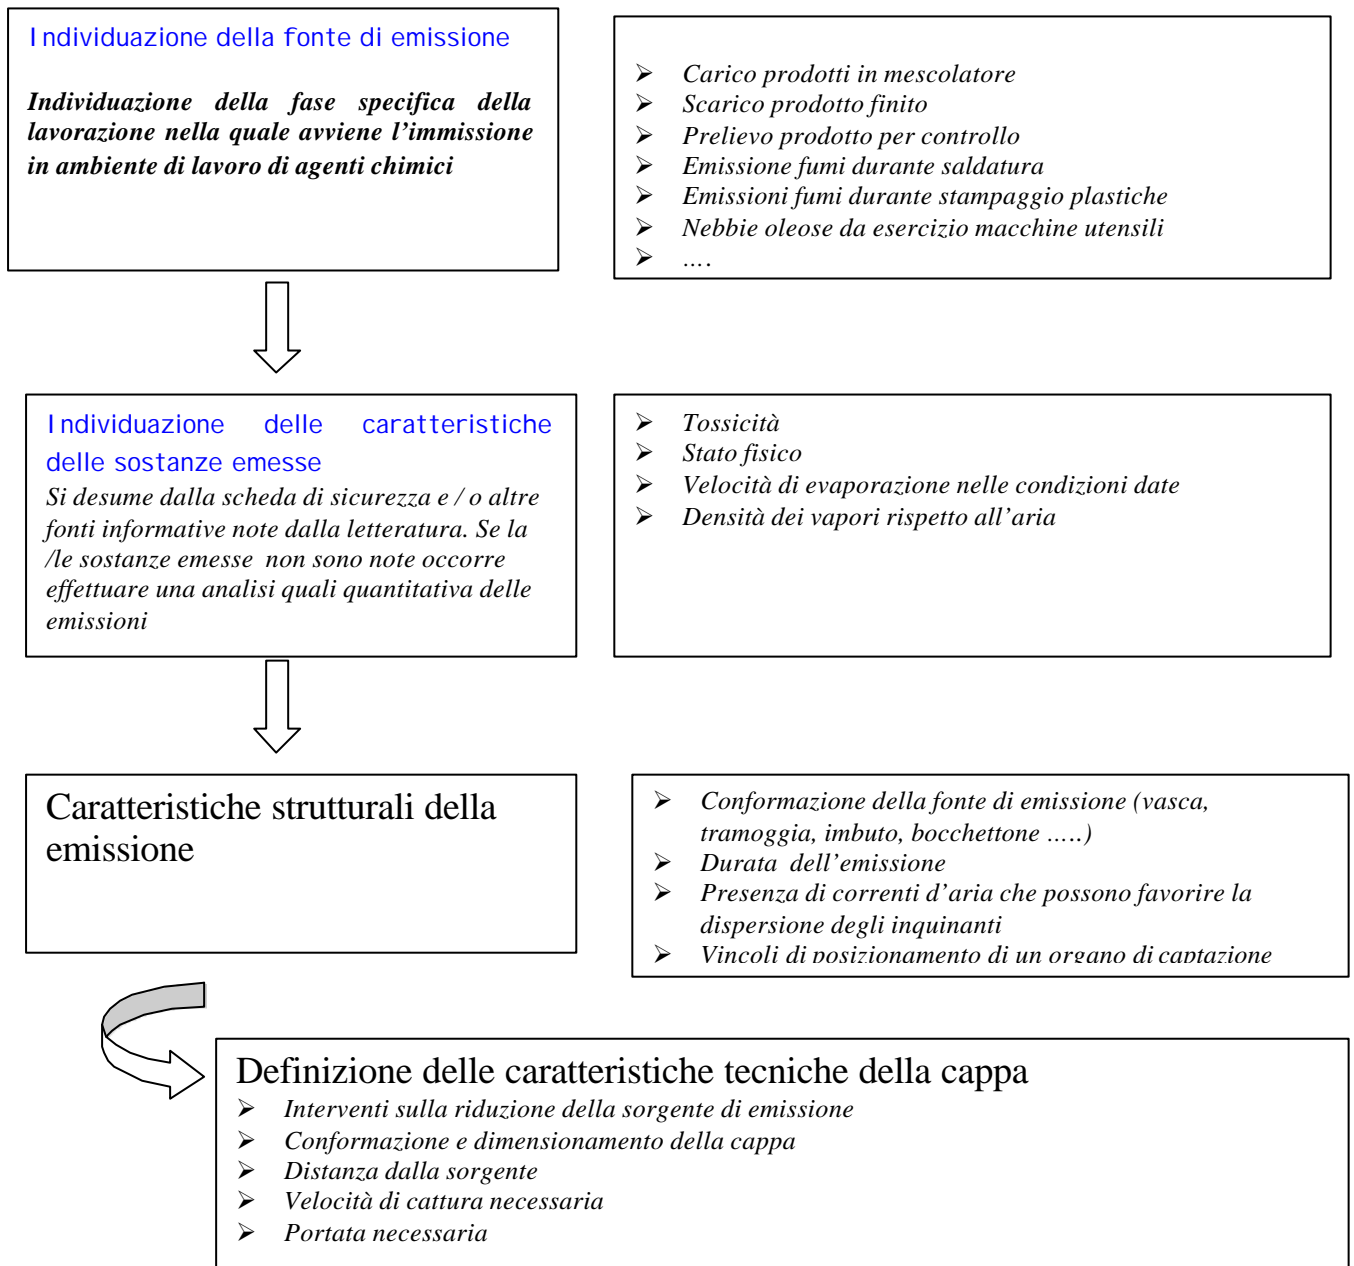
Individuazione della fonte di emissione

Individuazione della fase specifica della lavorazione nella quale avviene l'immissione in ambiente di lavoro di agenti chimici

- Carico prodotti in mescolatore
- Scarico prodotto finito
- Prelievo prodotto per controllo
- Emissione fumi durante saldatura
- Emissioni fumi durante stampaggio plastiche
- Nebbie oleose da esercizio macchine utensili
- ….

Individuazione delle caratteristiche delle sostanze emesse

Si desume dalla scheda di sicurezza e / o altre fonti informative note dalla letteratura. Se la /le sostanze emesse non sono note occorre effettuare una analisi quali quantitativa delle emissioni

- Tossicità
- Stato fisico
- Velocità di evaporazione nelle condizioni date
- Densità dei vapori rispetto all'aria

Caratteristiche strutturali della emissione

- Conformazione della fonte di emissione (vasca, tramoggia, imbuto, bocchettone …..)
- Durata dell'emissione
- Presenza di correnti d'aria che possono favorire la dispersione degli inquinanti
- Vincoli di posizionamento di un organo di captazione

Definizione delle caratteristiche tecniche della cappa

- Interventi sulla riduzione della sorgente di emissione
- Conformazione e dimensionamento della cappa
- Distanza dalla sorgente
- Velocità di cattura necessaria
- Portata necessaria